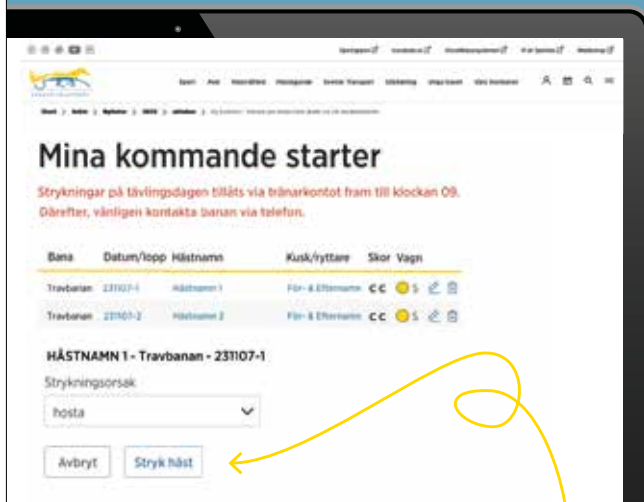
Mina kommande starter

Strykningar på tävlingsdagen tillåts via tränarkontot fram till klockan 09. Därefter, vänligen kontakta banan via telefon.

| Bana | Datum/lopp | Hästnamn | Kusk/ryttare | Skor | Vagn |
|---|---|---|---|---|---|
| Travbanan | 231107-1 | Hästnamn 1 | För- & Efternamn | CC | S |
| Travbanan | 231107-2 | Hästnamn 2 | För- & Efternamn | CC | S |

HÅSTNAMN 1 - Travbanan - 231107-1

Strykningsorsak

hosta

Avbryt

Stryk häst